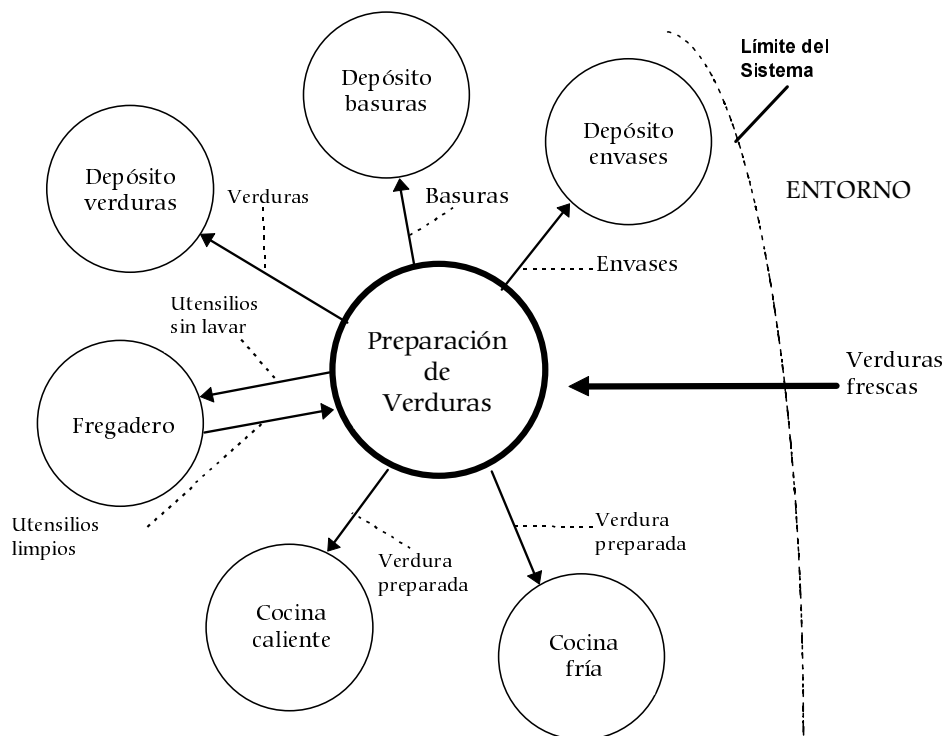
Límite del Sistema

Depósito basuras

Depósito envases

Depósito verduras

Verduras

Basuras

ENTORNO

Envases

Utensilios sin lavar

Preparación de Verduras

Verduras frescas

Fregadero

Utensilios limpios

Verdura preparada

Verdura preparada

Cocina caliente

Cocina fría